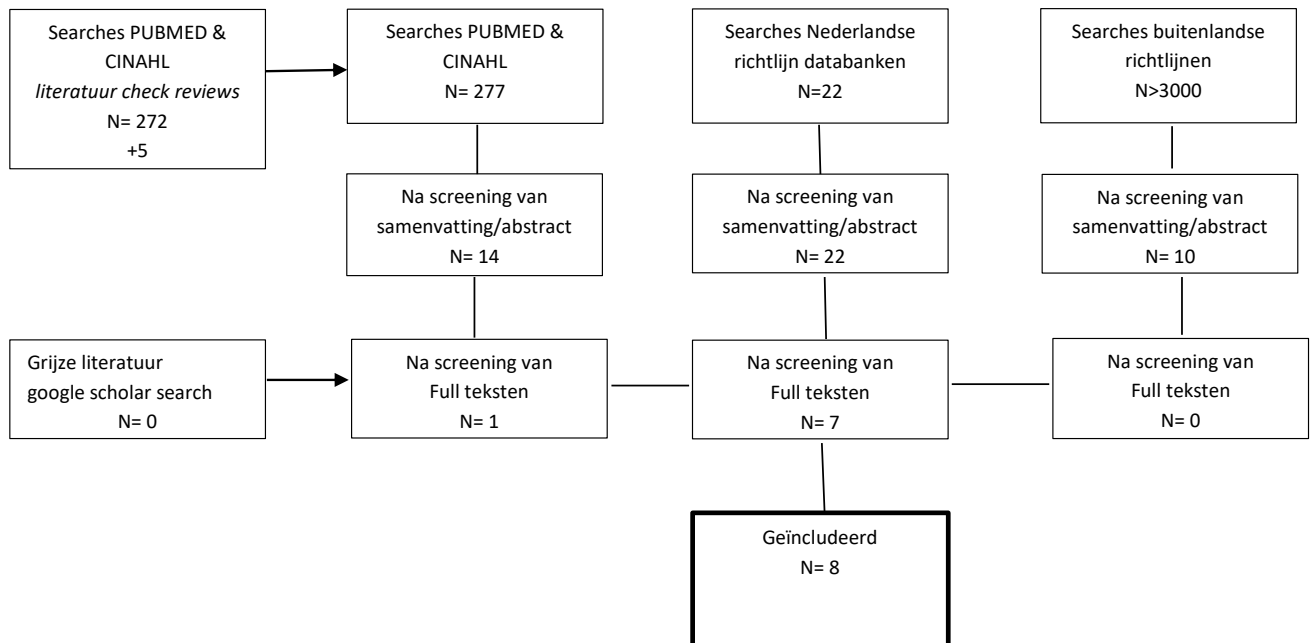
Searches PUBMED & CINAHL
literatuur check reviews
N= 272
+5

Searches PUBMED & CINAHL
N= 277

Searches Nederlandse richtlijn databanken
N=22

Searches buitenlandse richtlijnen
N>3000

Na screening van samenvatting/abstract
N= 14

Na screening van samenvatting/abstract
N= 22

Na screening van samenvatting/abstract
N= 10

Grijze literatuur
google scholar search
N= 0

Na screening van
Full teksten
N= 1

Na screening van
Full teksten
N= 7

Na screening van
Full teksten
N= 0

Geïncludeerd
N= 8